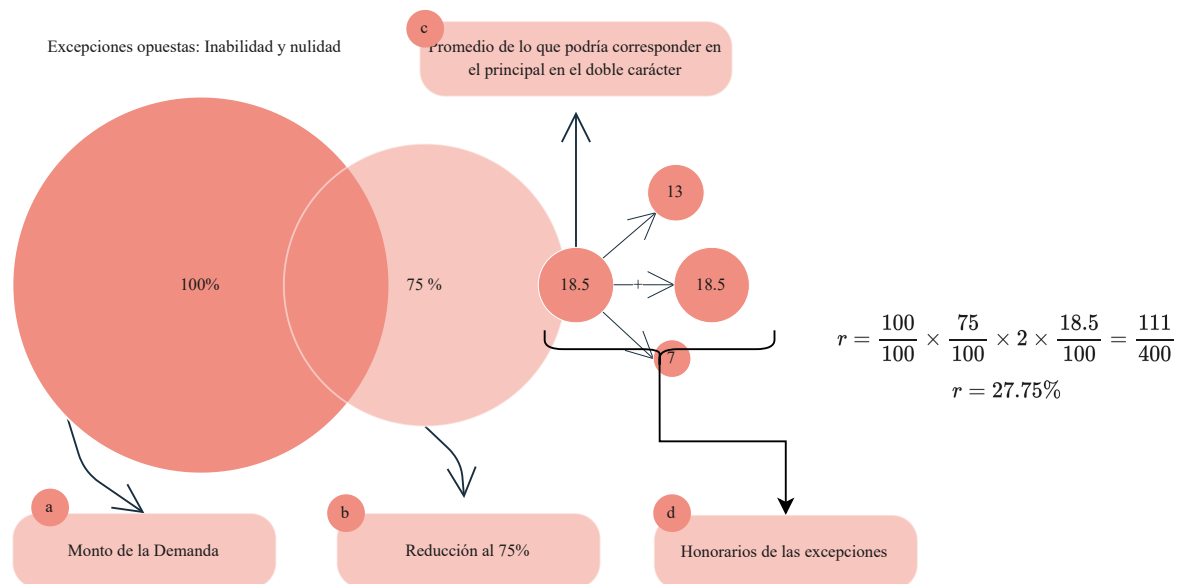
Excepciones opuestas: Inabilidad y nulidad

c
Promedio de lo que podría corresponder en el principal en el doble carácter

100%

75 %

18.5

13

18.5

7

$r = \frac{100}{100} \times \frac{75}{100} \times 2 \times \frac{18.5}{100} = \frac{111}{400}$

$r = 27.75\%$

a
Monto de la Demanda

b
Reducción al 75%

d
Honorarios de las excepciones